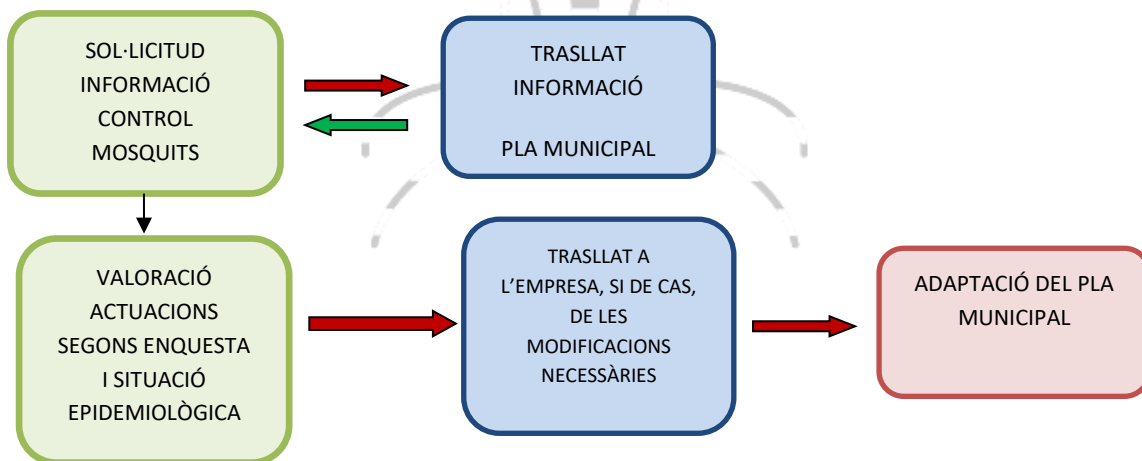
SOL·LICITUD
INFORMACIÓ
CONTROL
MOSQUITS

TRASLLAT
INFORMACIÓ

PLA MUNICIPAL

VALORACIÓ
ACTUACIONS
SEGONS ENQUESTA
I SITUACIÓ
EPIDEMIOLÒGICA

TRASLLAT A
L'EMPRESA, SI DE CAS,
DE LES
MODIFICACIONS
NECESSÀRIES

ADAPTACIÓ DEL PLA
MUNICIPAL